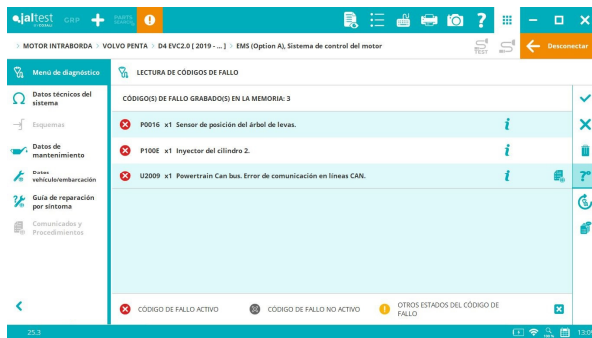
jaltest GRP PARTS SEARCH

Desconectar

> MOTOR INTRABORDA > VOLVO PENTA > D4 EVC2.0 [ 2019 - ... ] > EMS (Option A), Sistema de control del motor

Menú de diagnóstico
Datos técnicos del sistema
Esquemas
Datos de mantenimiento
Datos vehículo/embarcación
Guía de reparación por síntoma
Comunicados y Procedimientos

LECTURA DE CÓDIGOS DE FALLO

CÓDIGO(S) DE FALLO GRABADO(S) EN LA MEMORIA: 3

P0016 x1 Sensor de posición del árbol de levas.

P100E x1 Inyector del cilindro 2.

U2009 x1 Powertrain Can bus. Error de comunicación en líneas CAN.

CÓDIGO DE FALLO ACTIVO
CÓDIGO DE FALLO NO ACTIVO
OTROS ESTADOS DEL CÓDIGO DE FALLO

25.3

13:0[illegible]